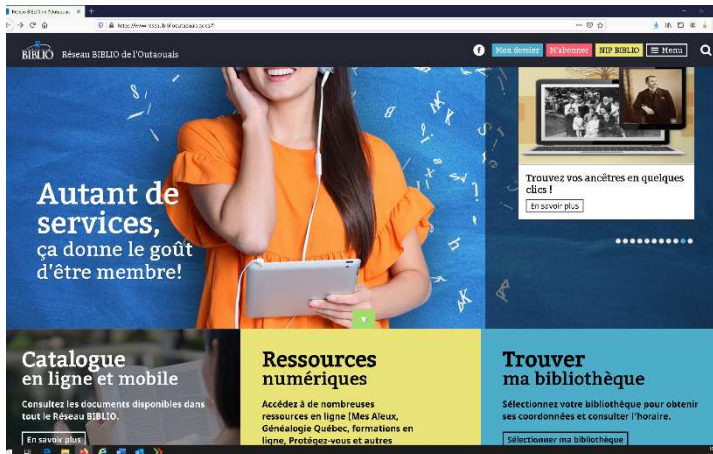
Réseau BIBLIO de l'Outaouais

BIBLIO Réseau BIBLIO de l'Outaouais

Mon dossier S'abonner NIP BIBLIO Menu

Autant de services, ça donne le goût d'être membre!

Trouvez vos ancêtres en quelques clics !

En savoir plus

Catalogue en ligne et mobile

Consultez les documents disponibles dans tout le Réseau BIBLIO.

En savoir plus

Ressources numériques

Accédez à de nombreuses ressources en ligne (Mes Aleux, Généalogie Québec, formations en ligne, Protégez-vous et autres

Trouver ma bibliothèque

Sélectionnez votre bibliothèque pour obtenir ses coordonnées et consulter l'horaire.

Sélectionner ma bibliothèque